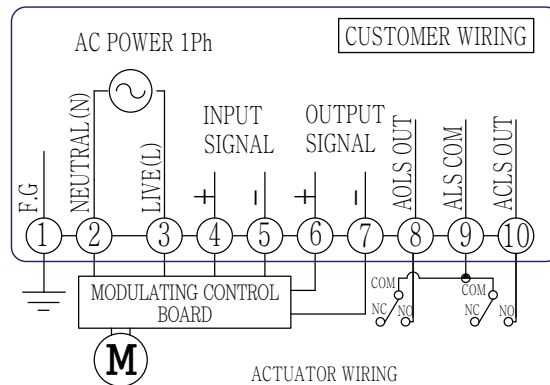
AC POWER 1Ph

CUSTOMER WIRING

INPUT SIGNAL

OUTPUT SIGNAL

F.G

NEUTRAL(N)

LIVE(L)

+

-

+

-

AOLS OUT

ALS COM

ACLS OUT

1 2 3 4 5 6 7 8 9 10

COM

NC

NO

COM

NC

NO

MODULATING CONTROL BOARD

M

ACTUATOR WIRING